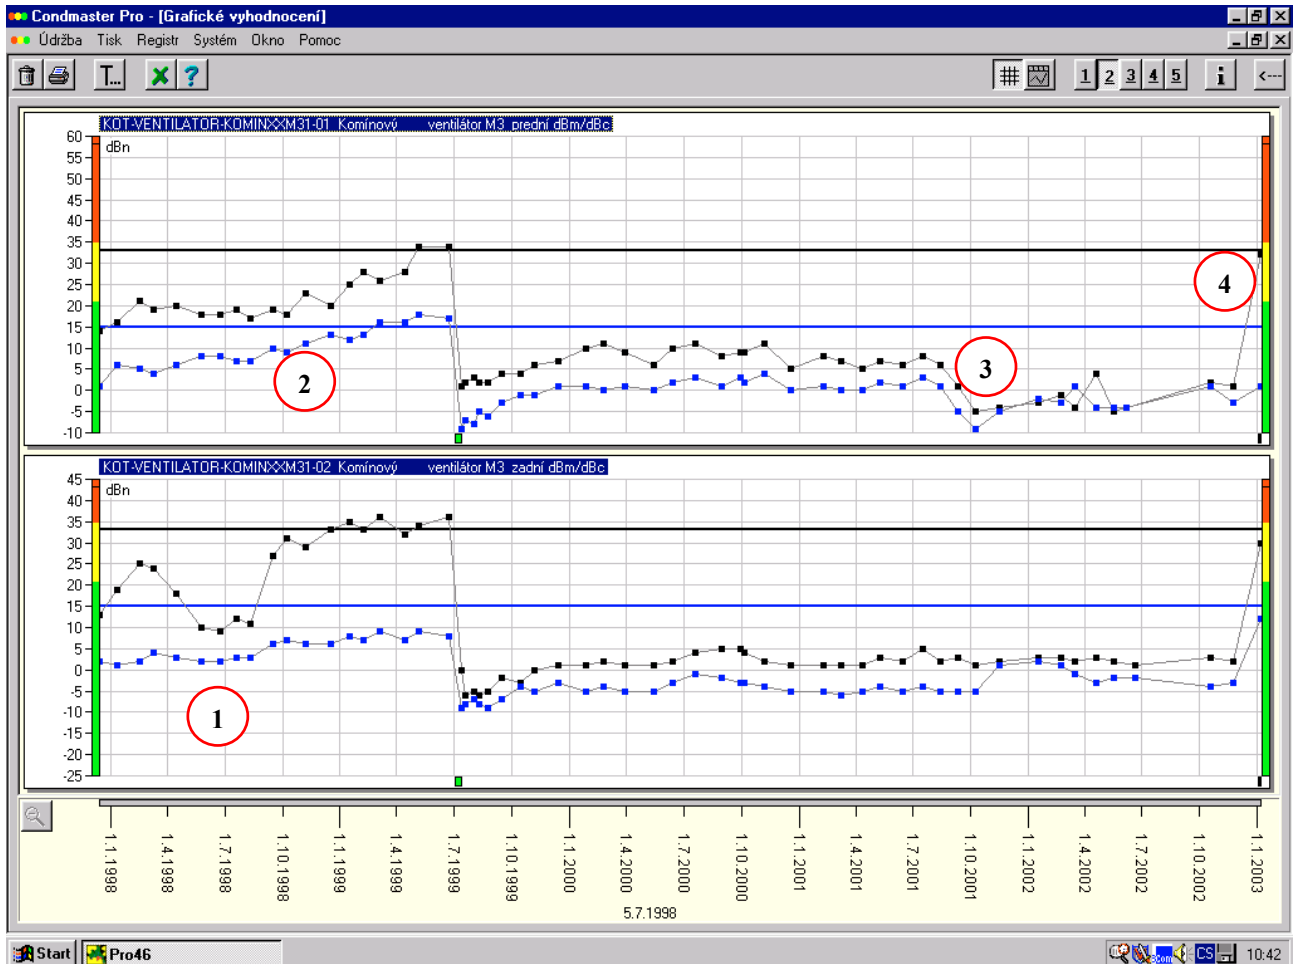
Condmaster Pro - [Grafické vyhodnocení]

Údržba Tisk Registr Systém Okno Pomoc

T... 1 2 3 4 5 i <---

KOT-VENTILATOR-KOMINXXM31-01 Komínový ventilátor M3 přední dBm/dBc

60 55 50 45 40 35 30 25 20 15 10 5 0 -5 -10

dBn

2

3

4

KOT-VENTILATOR-KOMINXXM31-02 Komínový ventilátor M3 zadní dBm/dBc

45 40 35 30 25 20 15 10 5 0 -5 -10 -15 -20 -25

dBn

1

1.1.1998 1.4.1998 1.7.1998 1.10.1998 1.1.1999 1.4.1999 1.7.1999 1.10.1999 1.1.2000 1.4.2000 1.7.2000 1.10.2000 1.1.2001 1.4.2001 1.7.2001 1.10.2001 1.1.2002 1.4.2002 1.7.2002 1.10.2002 1.1.2003

5.7.1998

Start Pro46

CS 10:42